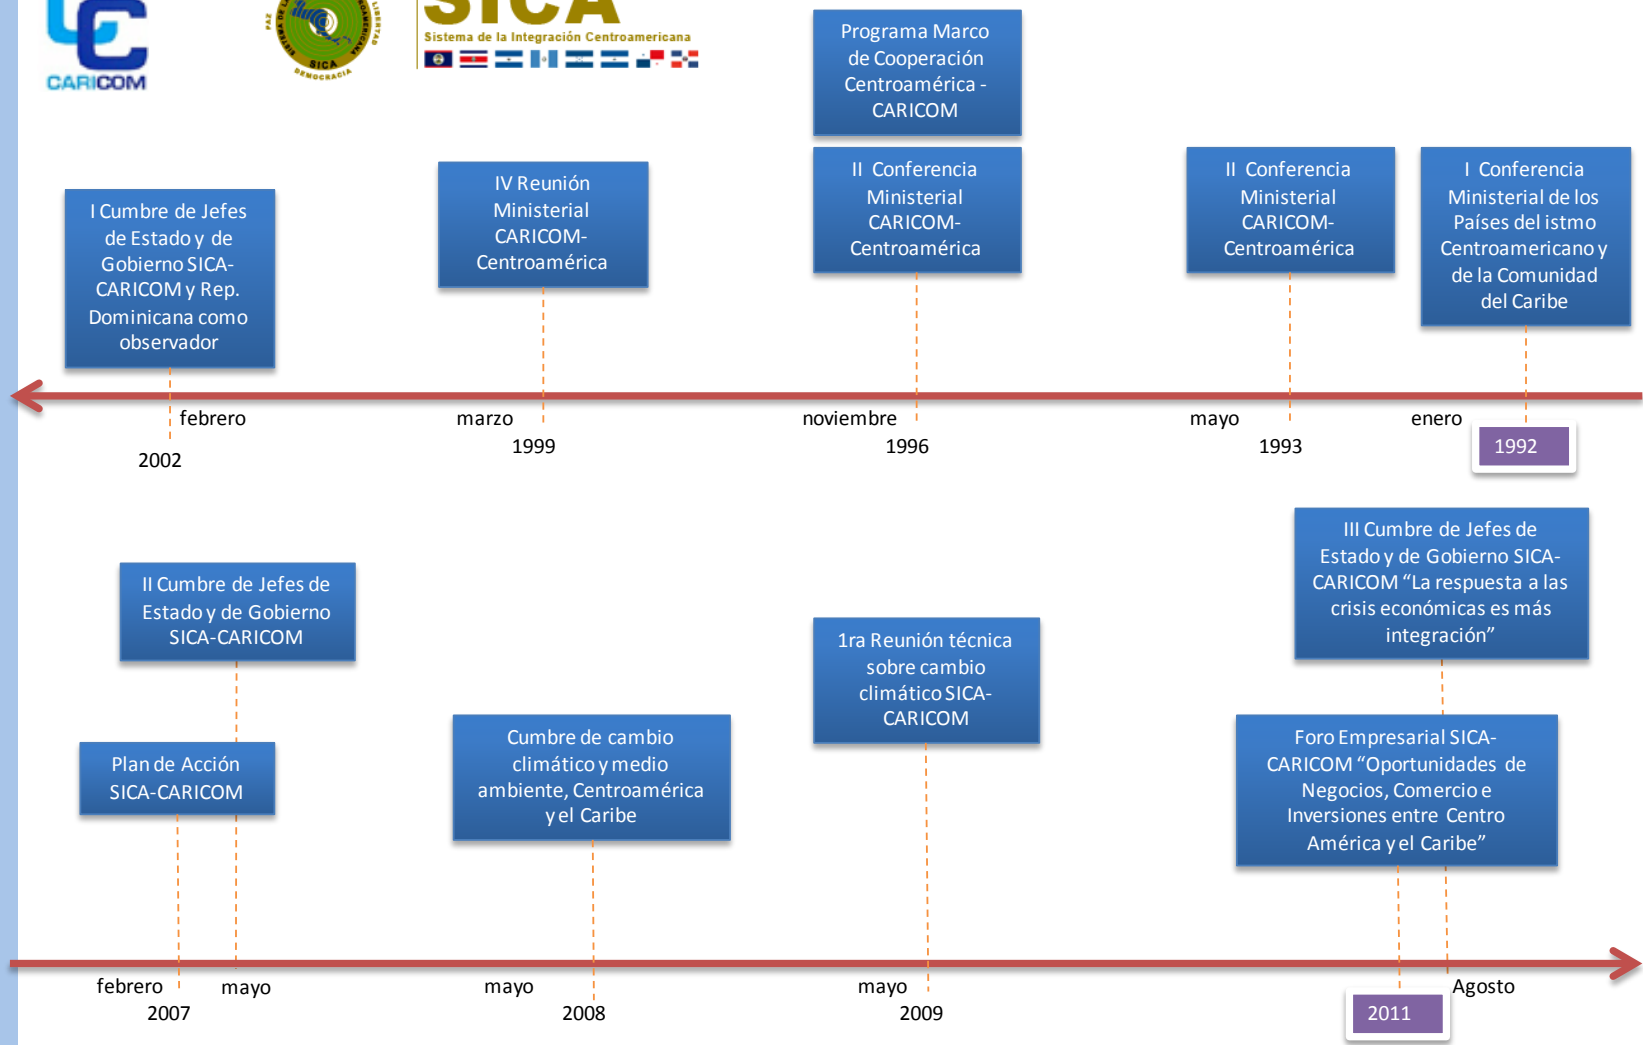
CARICOM

SICA
DEMOCRACIA

SICA
Sistema de la Integración Centroamericana

Programa Marco de Cooperación Centroamérica - CARICOM

I Cumbre de Jefes de Estado y de Gobierno SICA-CARICOM y Rep. Dominicana como observador

IV Reunión Ministerial CARICOM-Centroamérica

II Conferencia Ministerial CARICOM-Centroamérica

II Conferencia Ministerial CARICOM-Centroamérica

I Conferencia Ministerial de los Países del istmo Centroamericano y de la Comunidad del Caribe

febrero
2002

marzo
1999

noviembre
1996

mayo
1993

enero
1992

III Cumbre de Jefes de Estado y de Gobierno SICA-CARICOM "La respuesta a las crisis económicas es más integración"

II Cumbre de Jefes de Estado y de Gobierno SICA-CARICOM

1ra Reunión técnica sobre cambio climático SICA-CARICOM

Plan de Acción SICA-CARICOM

Cumbre de cambio climático y medio ambiente, Centroamérica y el Caribe

Foro Empresarial SICA-CARICOM "Oportunidades de Negocios, Comercio e Inversiones entre Centro América y el Caribe"

febrero
2007
mayo

mayo
2008

mayo
2009

2011
Agosto